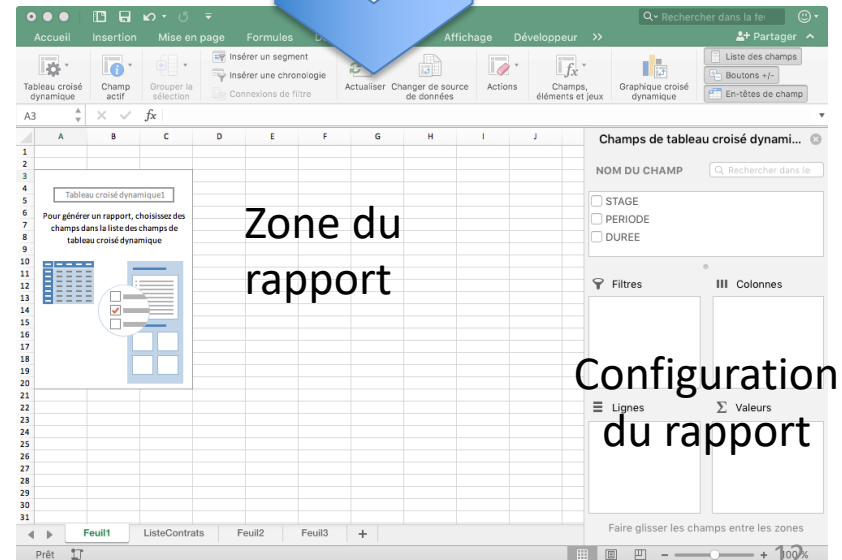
Rechercher dans la fe

Accueil Insertion Mise en page Formules D Affichage Développeur >>

Partager

Tableau croisé dynamique
Champ actif
Grouper la sélection
Insérer un segment
Insérer une chronologie
Connexions de filtre
Actualiser
Changer de source de données
Actions
Champs, éléments et jeux
Graphique croisé dynamique
Liste des champs
Boutons +/-
En-têtes de champ

A3 $fx$

A B C D E F G H I J

1 2 3 4 5 6 7 8 9 10 11 12 13 14 15 16 17 18 19 20 21 22 23 24 25 26 27 28 29 30 31

Tableau croisé dynamique1

Pour générer un rapport, choisissez des champs dans la liste des champs de tableau croisé dynamique

Zone du rapport

Champs de tableau croisé dynami...

NOM DU CHAMP

Rechercher dans le

STAGE
PERIODE
DUREE

Filtres
Colonnes

Configuration du rapport

Lignes
Valeurs

Faire glisser les champs entre les zones

Feuil1 ListeContrats Feuil2 Feuil3 +

Prêt

100%